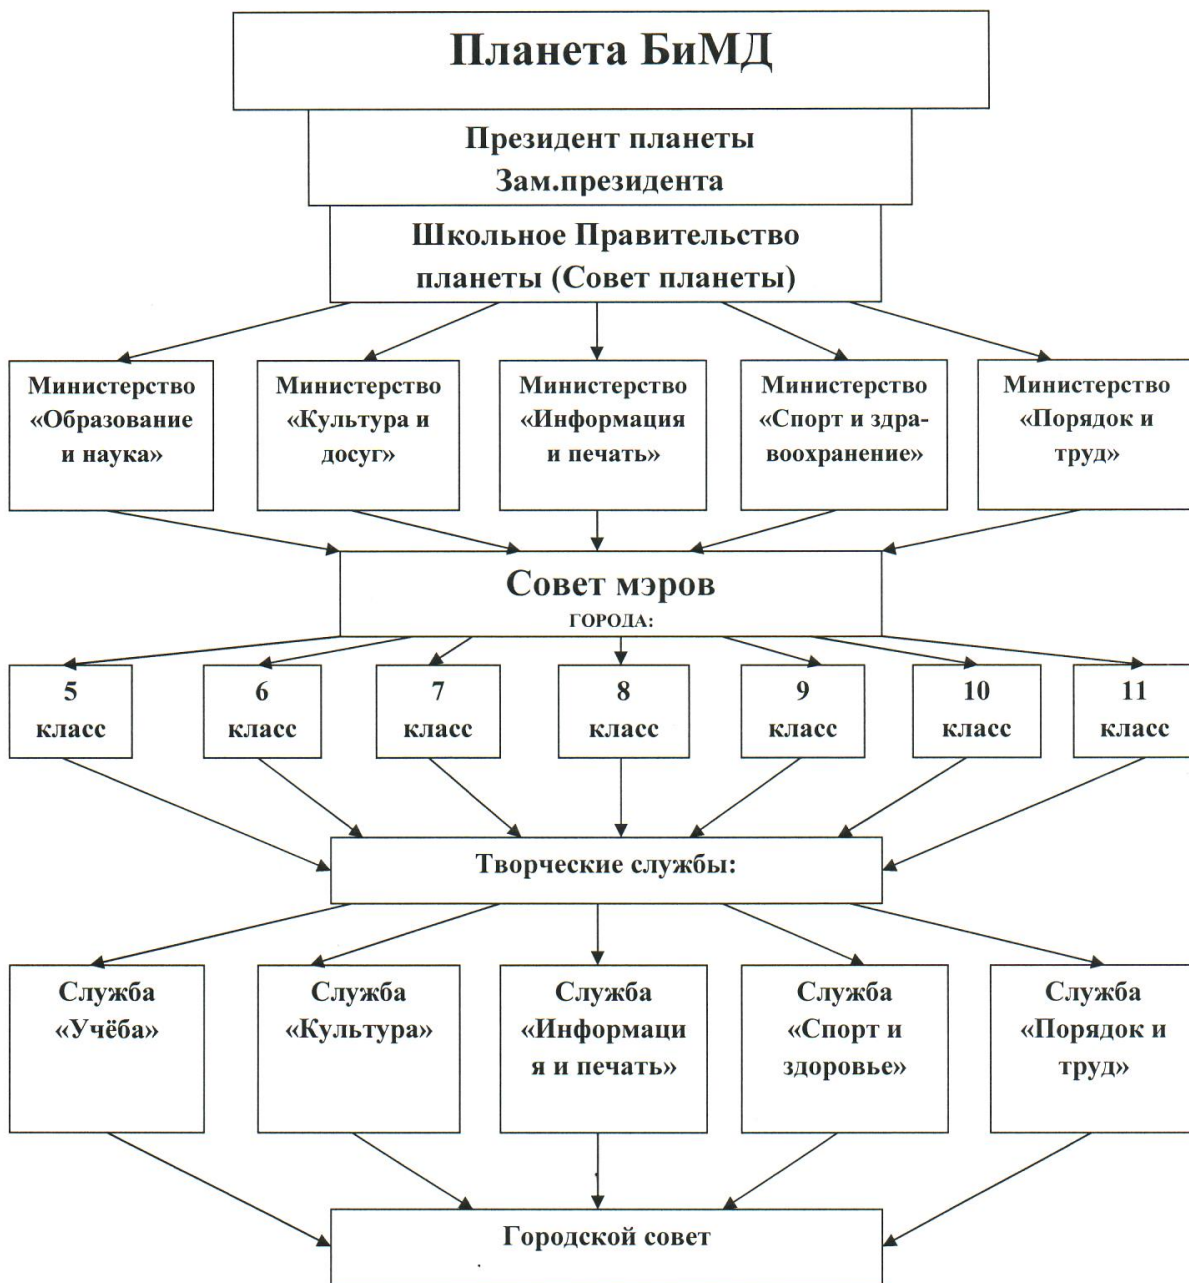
Планета БиМД

Президент планеты
Зам.президента

Школьное Правительство планеты (Совет планеты)

Министерство «Образование и наука»

Министерство «Культура и досуг»

Министерство «Информация и печать»

Министерство «Спорт и здравоохранение»

Министерство «Порядок и труд»

Совет мэров
ГОРОДА:

5 класс

6 класс

7 класс

8 класс

9 класс

10 класс

11 класс

Творческие службы:

Служба «Учёба»

Служба «Культура»

Служба «Информация и печать»

Служба «Спорт и здоровье»

Служба «Порядок и труд»

Городской совет